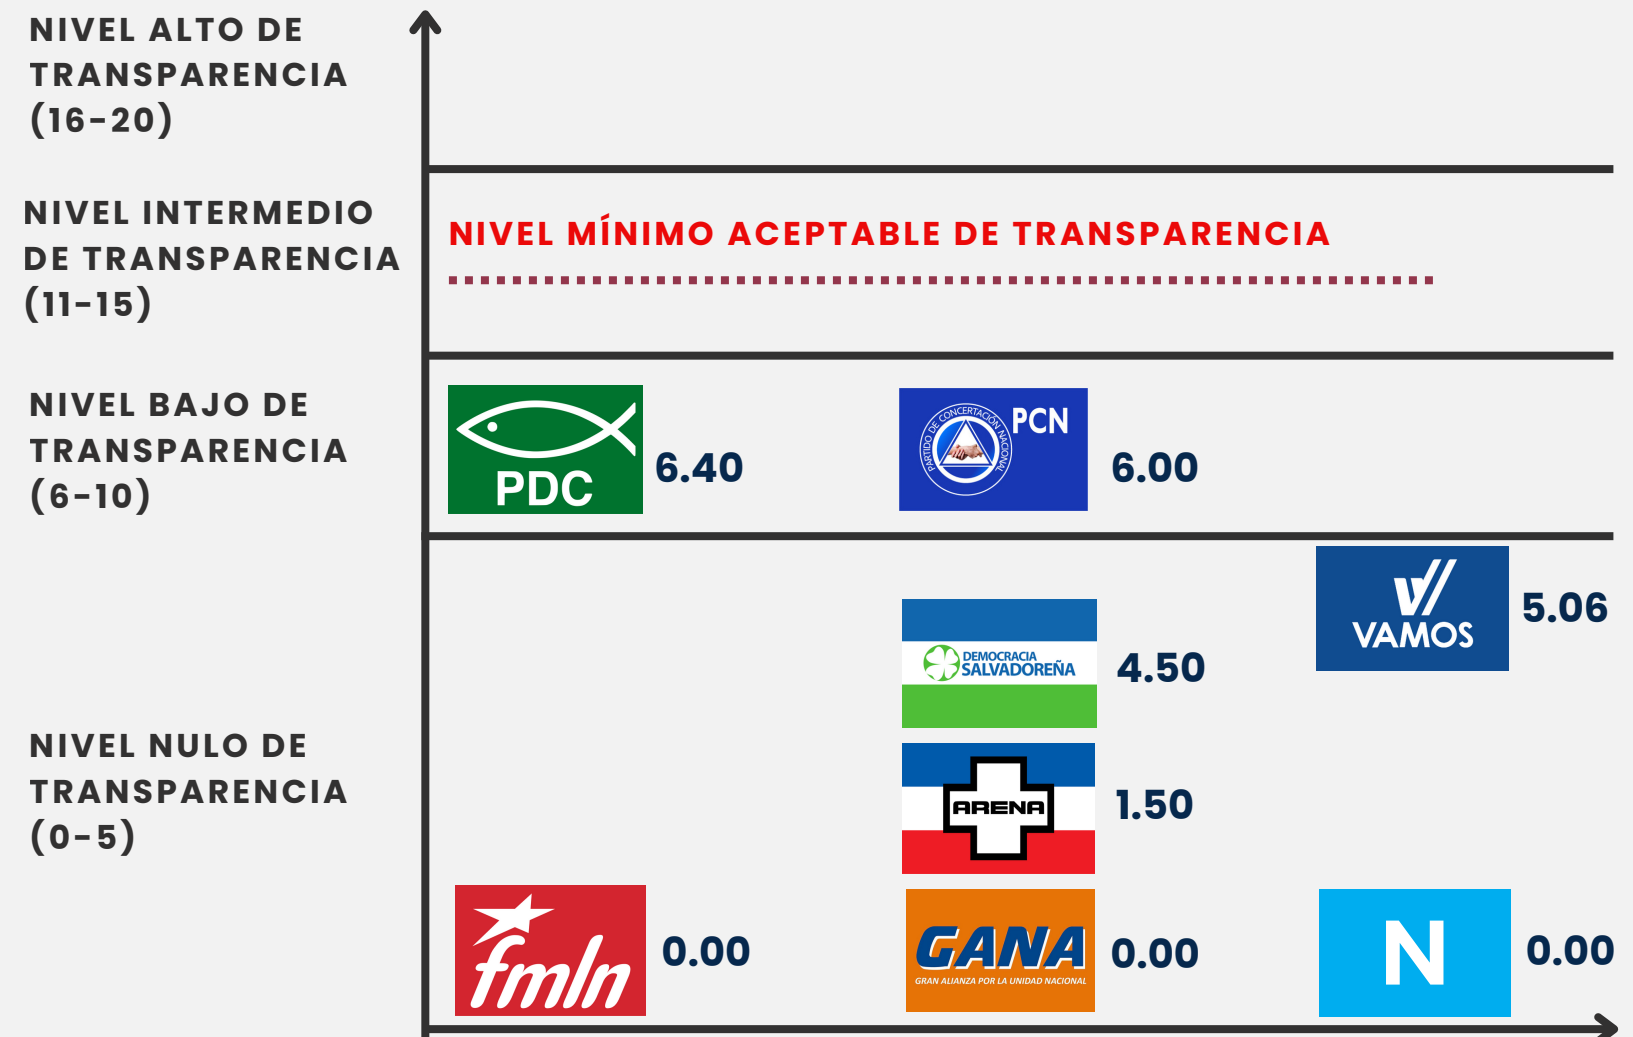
NIVEL ALTO DE TRANSPARENCIA (16-20)

NIVEL INTERMEDIO DE TRANSPARENCIA (11-15)

NIVEL MÍNIMO ACEPTABLE DE TRANSPARENCIA

NIVEL BAJO DE TRANSPARENCIA (6-10)

PDC 6.40

PARTIDO DE CONCERTACIÓN NACIONAL PCN 6.00

VAMOS 5.06

DEMOCRACIA SALVADOREÑA 4.50

ARENA 1.50

NIVEL NULO DE TRANSPARENCIA (0-5)

fmln 0.00

GANA GRAN ALIANZA POR LA UNIDAD NACIONAL 0.00

N 0.00